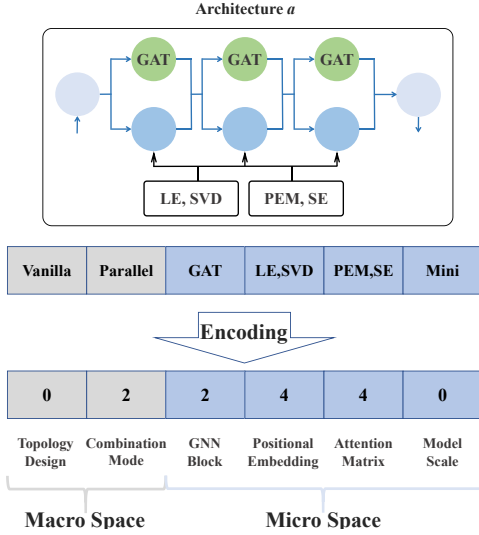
Architecture $a$

GAT GAT GAT

LE, SVD

PEM, SE

| Vanilla | Parallel | GAT | LE,SVD | PEM,SE | Mini |
|---|---|---|---|---|---|

Encoding

| 0 | 2 | 2 | 4 | 4 | 0 |
|---|---|---|---|---|---|

Topology Design

Combination Mode

GNN Block

Positional Embedding

Attention Matrix

Model Scale

Macro Space

Micro Space